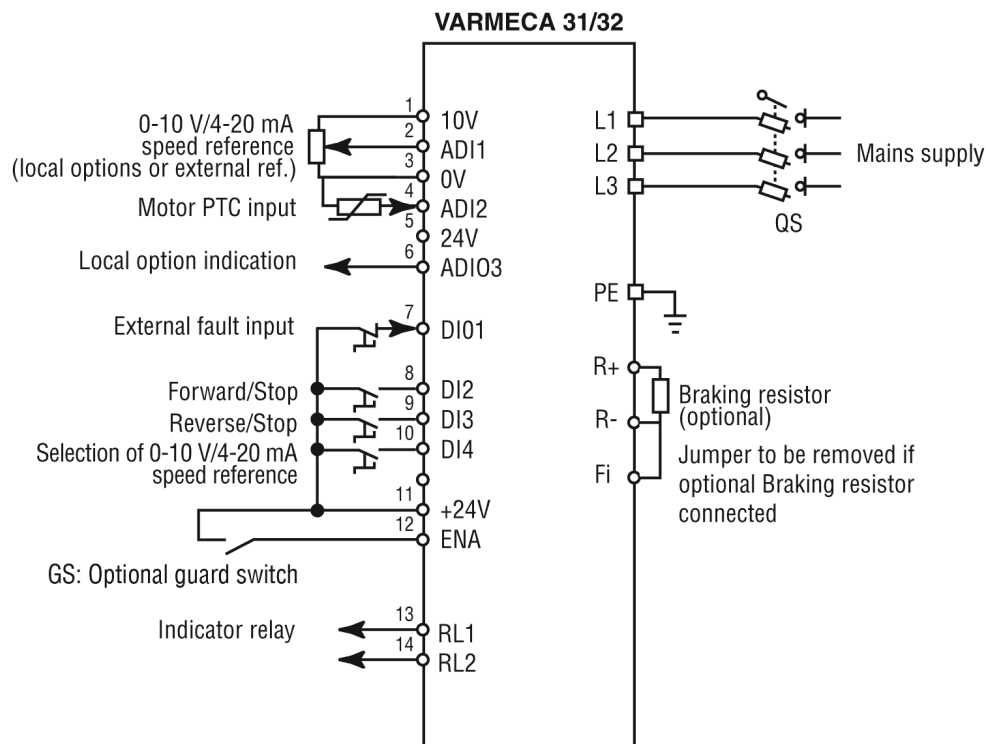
VARMECA 31/32

0-10 V/4-20 mA speed reference (local options or external ref.)

Motor PTC input

Local option indication

External fault input

Forward/Stop
Reverse/Stop
Selection of 0-10 V/4-20 mA speed reference

GS: Optional guard switch

Indicator relay

1 10V
2 ADI1
3 0V
4 ADI2
5 24V
6 ADIO3
7 DI01
8 DI2
9 DI3
10 DI4
11 +24V
12 ENA
13 RL1
14 RL2

L1
L2
L3
Mains supply
QS

PE

R+
R-
Fi
Braking resistor (optional)
Jumper to be removed if optional Braking resistor connected